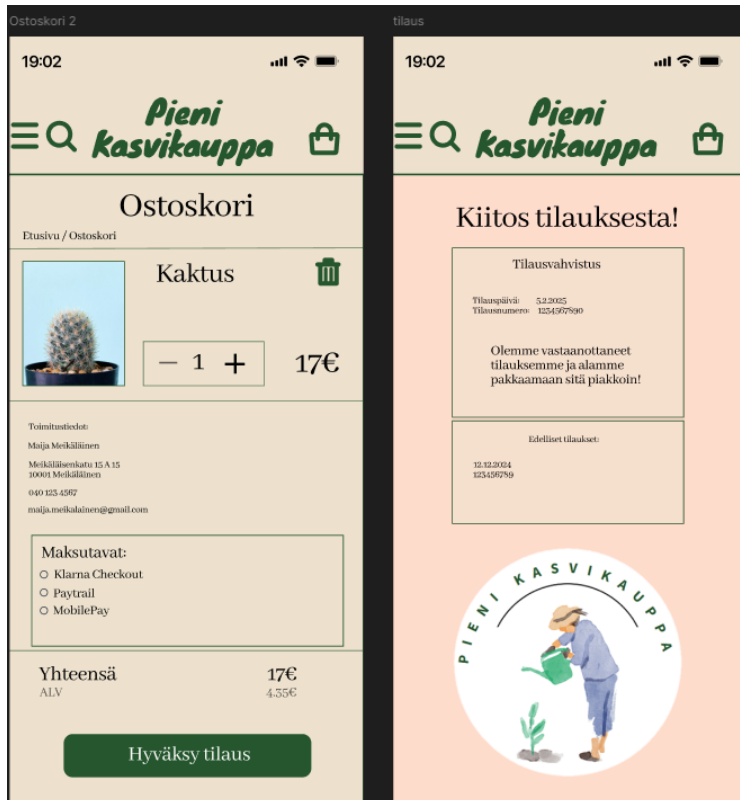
Ostoskori 2

19:02

Pieni Kasvikauppa

Ostoskori

Etusivu / Ostoskori

Kaktus

− 1 +

17€

Toimitustiedot:

Maija Meikäläinen

Meikäläisenkatu 15 A 15
10001 Meikäläinen

040 123 4567

maija.meikalainen@gmail.com

Maksutavat:

Klarna Checkout

Paytrail

MobilePay

Yhteensä 17€

ALV 4.35€

Hyväksy tilaus

tilaus

19:02

Pieni Kasvikauppa

Kiitos tilauksesta!

Tilausvahvistus

Tilauspäivä: 5.2.2025
Tilausnumero: 1234567890

Olemme vastaanottaneet tilauksemme ja alamme pakkaamaan sitä piakkoin!

Edelliset tilaukset:

12.12.2024
123456789

PIENI KASVIKAUPPA